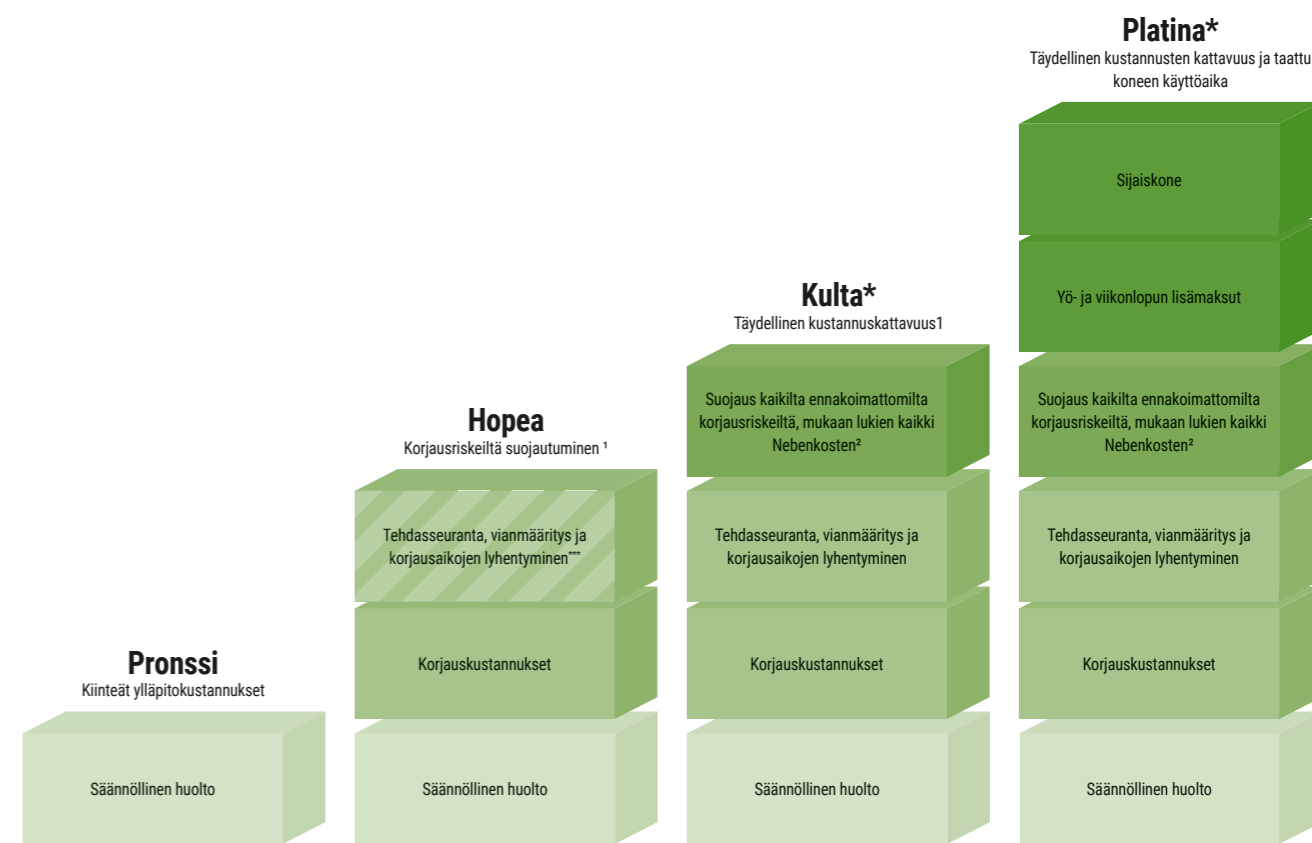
Platina*
Täydellinen kustannusten kattavuus ja taattu koneen käyttöaika

Sijaiskone

Yö- ja viikonlopun lisämaksut

Kulta*
Täydellinen kustannuskattavuus1

Suojaus kaikilta ennakoimattomilta korjausriskeiltä, mukaan lukien kaikki Nebenkosten²

Suojaus kaikilta ennakoimattomilta korjausriskeiltä, mukaan lukien kaikki Nebenkosten²

Hopea
Korjausriskeiltä suojautuminen ¹

Tehdasseuranta, vianmääritys ja korjausaikojen lyhentyminen***

Tehdasseuranta, vianmääritys ja korjausaikojen lyhentyminen

Tehdasseuranta, vianmääritys ja korjausaikojen lyhentyminen

Pronssi
Kiinteät ylläpitokustannukset

Korjauskustannukset

Korjauskustannukset

Korjauskustannukset

Säännöllinen huolto

Säännöllinen huolto

Säännöllinen huolto

Säännöllinen huolto